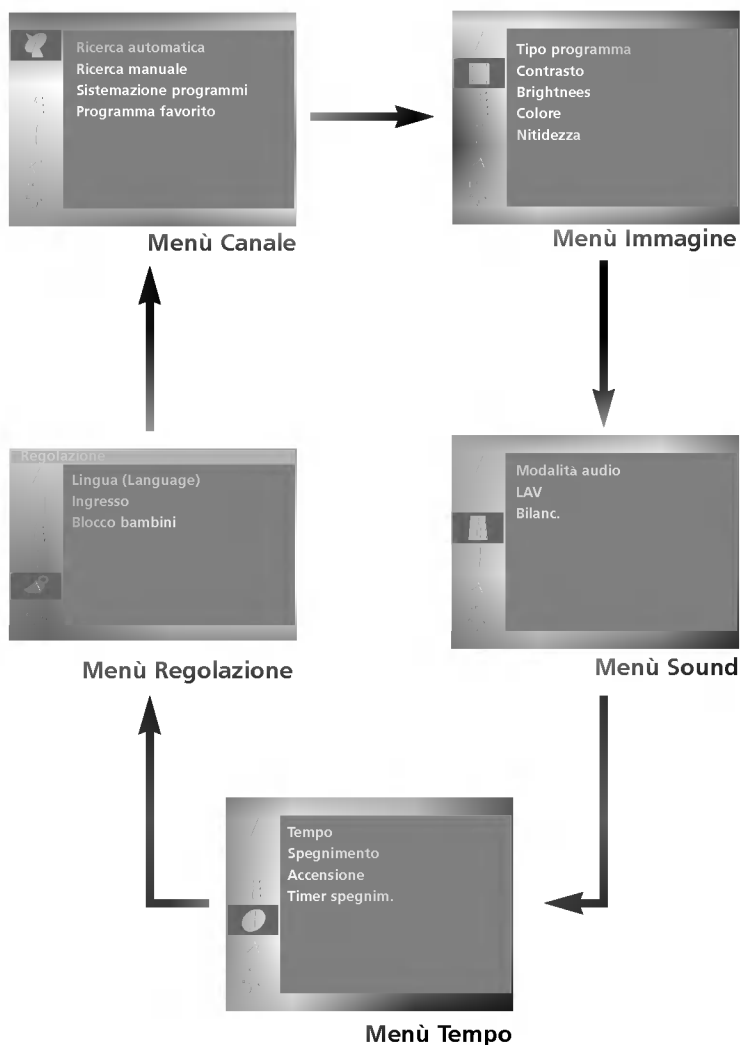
Ricerca automatica
Ricerca manuale
Sistemazione programmi
Programma favorito

Menù Canale

Tipo programma
Contrasto
Brightnees
Colore
Nitidezza

Menù Immagine

Regolazione
Lingua (Language)
Ingresso
Blocco bambini

Menù Regolazione

Modalità audio
LAV
Bilanc.

Menù Sound

Tempo
Spegnimento
Accensione
Timer spegnim.

Menù Tempo